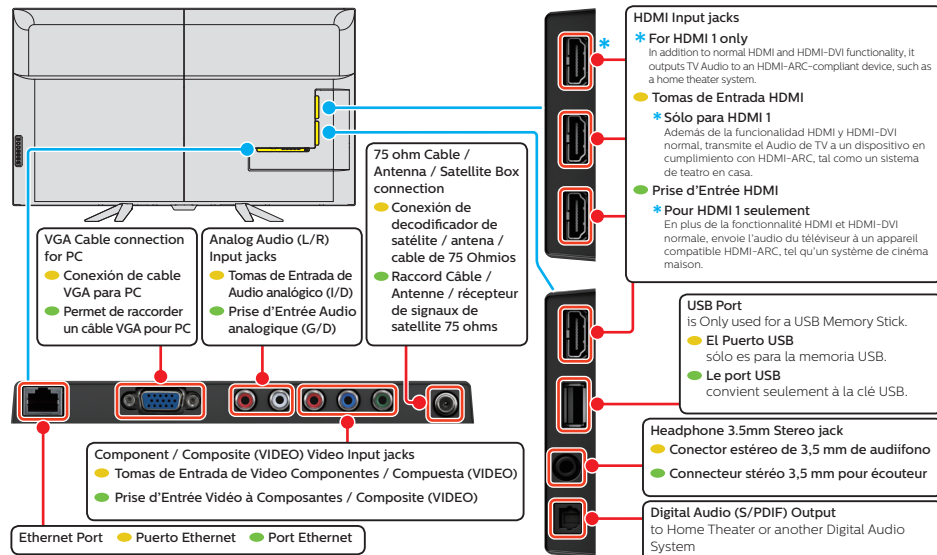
HDMI Input jacks

* For HDMI 1 only
In addition to normal HDMI and HDMI-DVI functionality, it outputs TV Audio to an HDMI-ARC-compliant device, such as a home theater system.

Tomas de Entrada HDMI

* Sólo para HDMI 1
Además de la funcionalidad HDMI y HDMI-DVI normal, transmite el Audio de TV a un dispositivo en cumplimiento con HDMI-ARC, tal como un sistema de teatro en casa.

Prise d'Entrée HDMI

* Pour HDMI 1 seulement
En plus de la fonctionnalité HDMI et HDMI-DVI normale, envoie l'audio du téléviseur à un appareil compatible HDMI-ARC, tel qu'un système de cinéma maison.

75 ohm Cable / Antenna / Satellite Box connection
Conexión de decodificador de satélite / antena / cable de 75 Ohmios
Raccord Câble / Antenne / récepteur de signaux de satellite 75 ohms

VGA Cable connection for PC
Conexión de cable VGA para PC
Permet de raccorder un câble VGA pour PC

Analog Audio (L/R) Input jacks
Tomas de Entrada de Audio analógico (I/D)
Prise d'Entrée Audio analogique (G/D)

USB Port
is Only used for a USB Memory Stick.
El Puerto USB
sólo es para la memoria USB.
Le port USB
convient seulement à la clé USB.

Headphone 3.5mm Stereo jack
Conector estéreo de 3,5 mm de audiífono
Connecteur stéréo 3,5 mm pour écouteur

Component / Composite (VIDEO) Video Input jacks
Tomas de Entrada de Video Componentes / Compuesta (VIDEO)
Prise d'Entrée Vidéo à Composantes / Composite (VIDEO)

Digital Audio (S/PDIF) Output
to Home Theater or another Digital Audio System

Ethernet Port Puerto Ethernet Port Ethernet